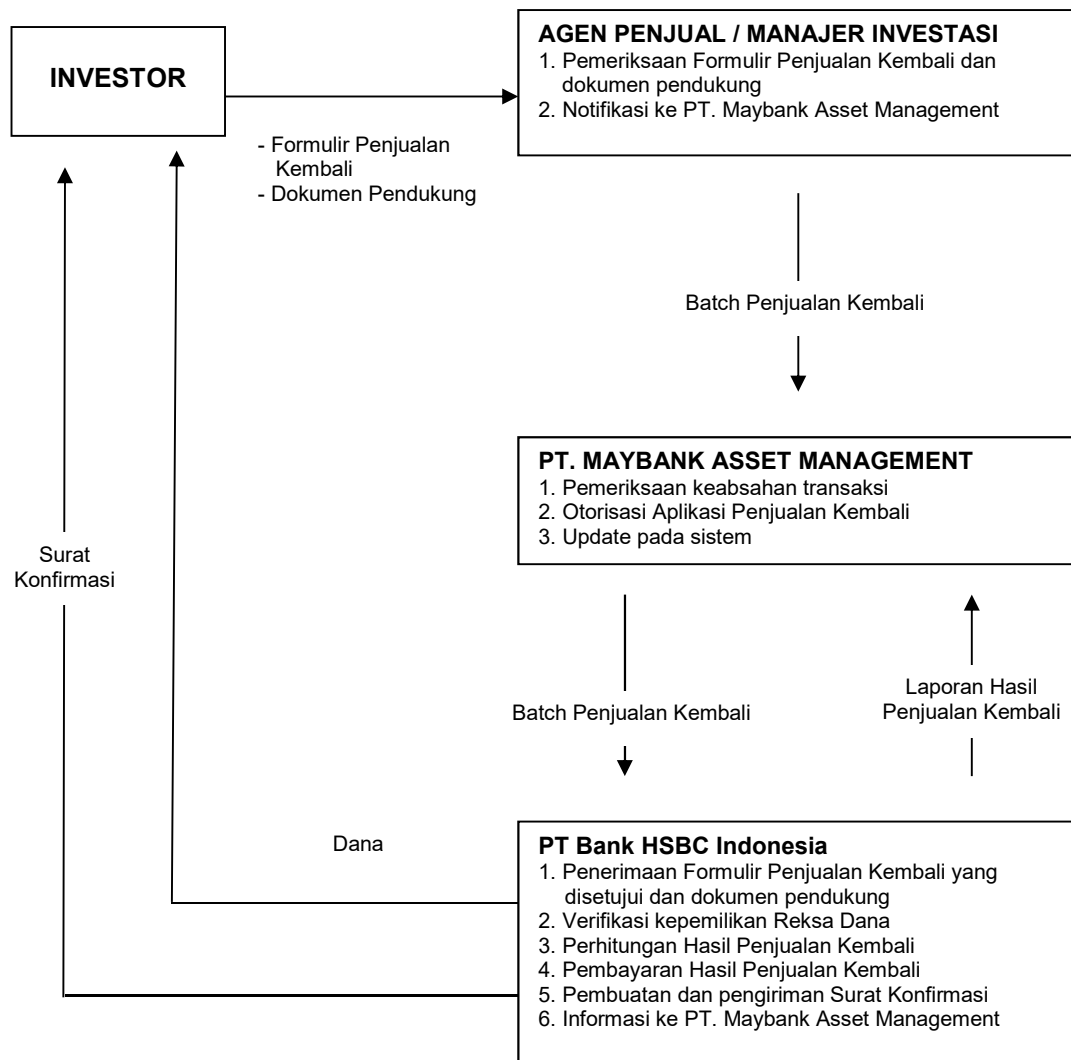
INVESTOR

- Formulir Penjualan Kembali
- Dokumen Pendukung

AGEN PENJUAL / MANAJER INVESTASI
1. Pemeriksaan Formulir Penjualan Kembali dan dokumen pendukung
2. Notifikasi ke PT. Maybank Asset Management

Batch Penjualan Kembali

PT. MAYBANK ASSET MANAGEMENT
1. Pemeriksaan keabsahan transaksi
2. Otorisasi Aplikasi Penjualan Kembali
3. Update pada sistem

Surat Konfirmasi

Batch Penjualan Kembali

Laporan Hasil Penjualan Kembali

Dana

PT Bank HSBC Indonesia
1. Penerimaan Formulir Penjualan Kembali yang disetujui dan dokumen pendukung
2. Verifikasi kepemilikan Reksa Dana
3. Perhitungan Hasil Penjualan Kembali
4. Pembayaran Hasil Penjualan Kembali
5. Pembuatan dan pengiriman Surat Konfirmasi
6. Informasi ke PT. Maybank Asset Management